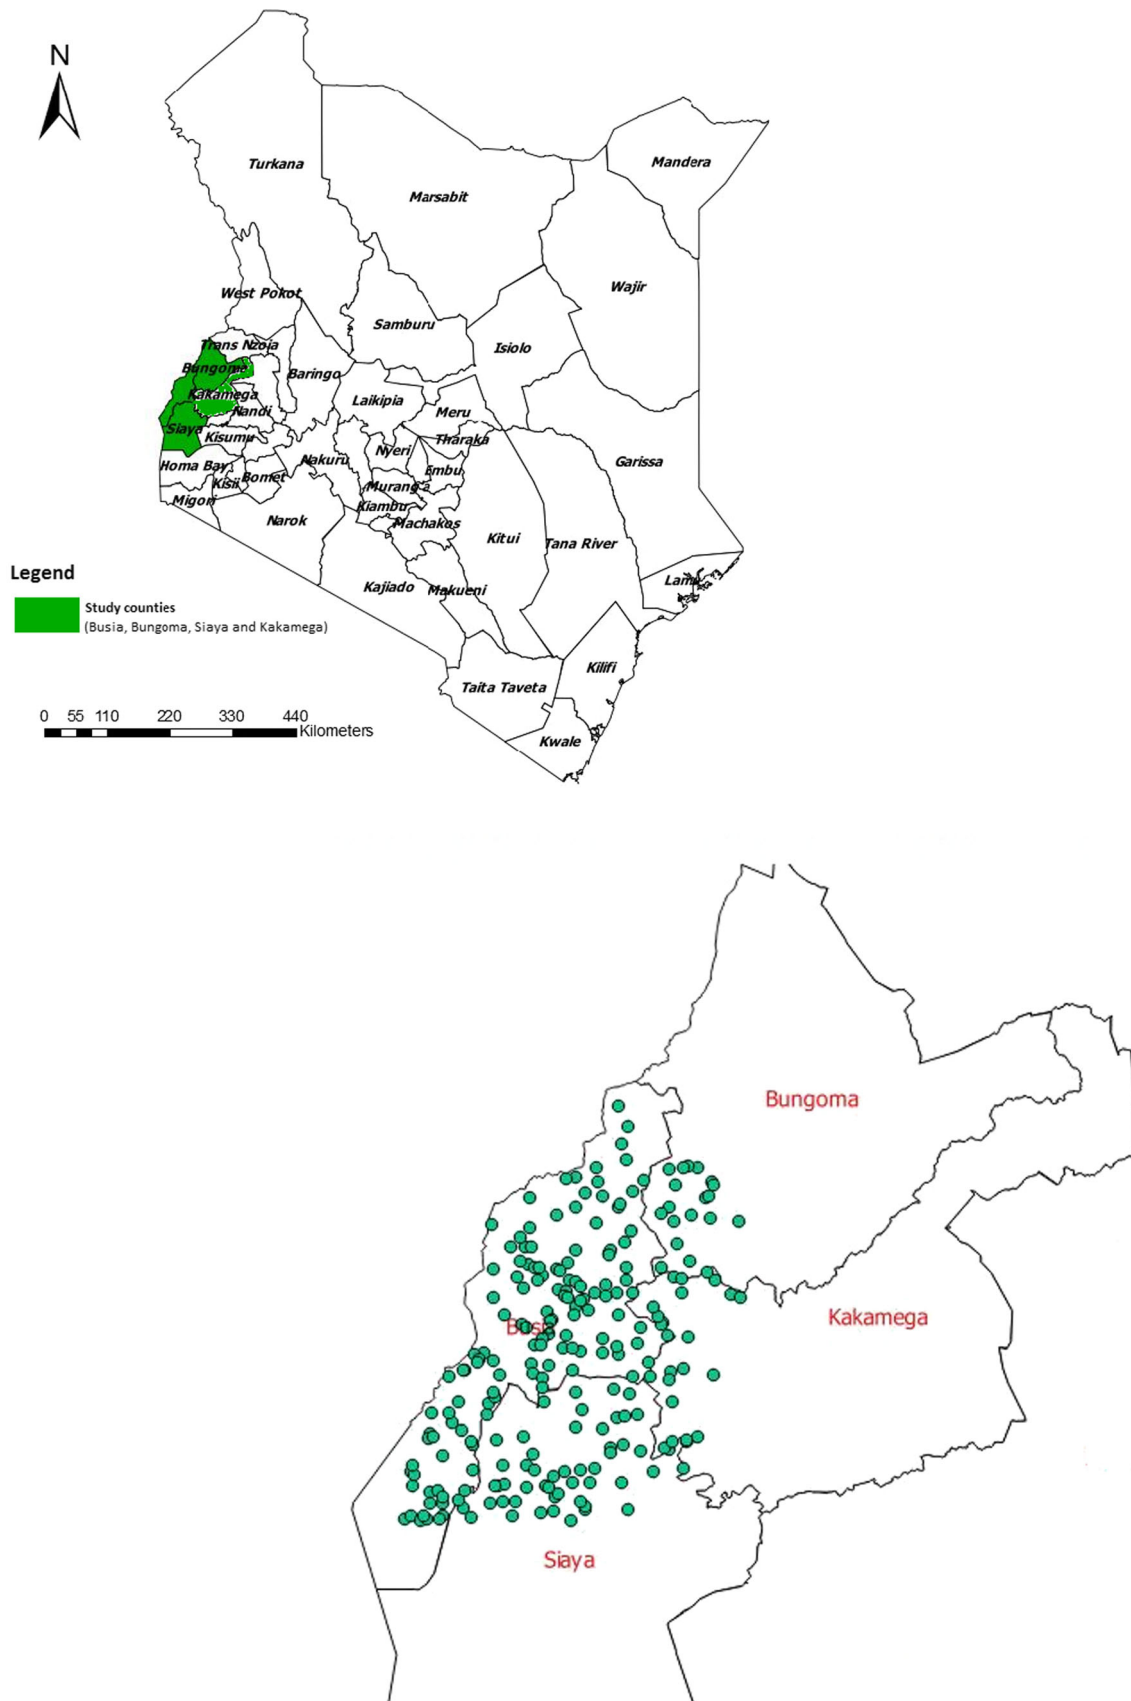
N

Turkana

Mandera

Marsabit

Wajir

West Pokot

Samburu

Isiolo

Trans Nzoia

Bungoma

Baringo

Kakamega

Laikipia

Nandi

Meru

Siaya

Kisumu

Tharaka

Nyeri

Garissa

Homa Bay

Nakuru

Embu

Kisii

Bomet

Murang'a

Migori

Kiambu

Narok

Machakos

Kitui

Tana River

Legend

Lamu

Study counties
(Busia, Bungoma, Siaya and Kakamega)

Kajiado

Makueni

Kilifi

Taita Taveta

0 55 110 220 330 440 Kilometers

Kwale

Bungoma

Busia

Kakamega

Siaya